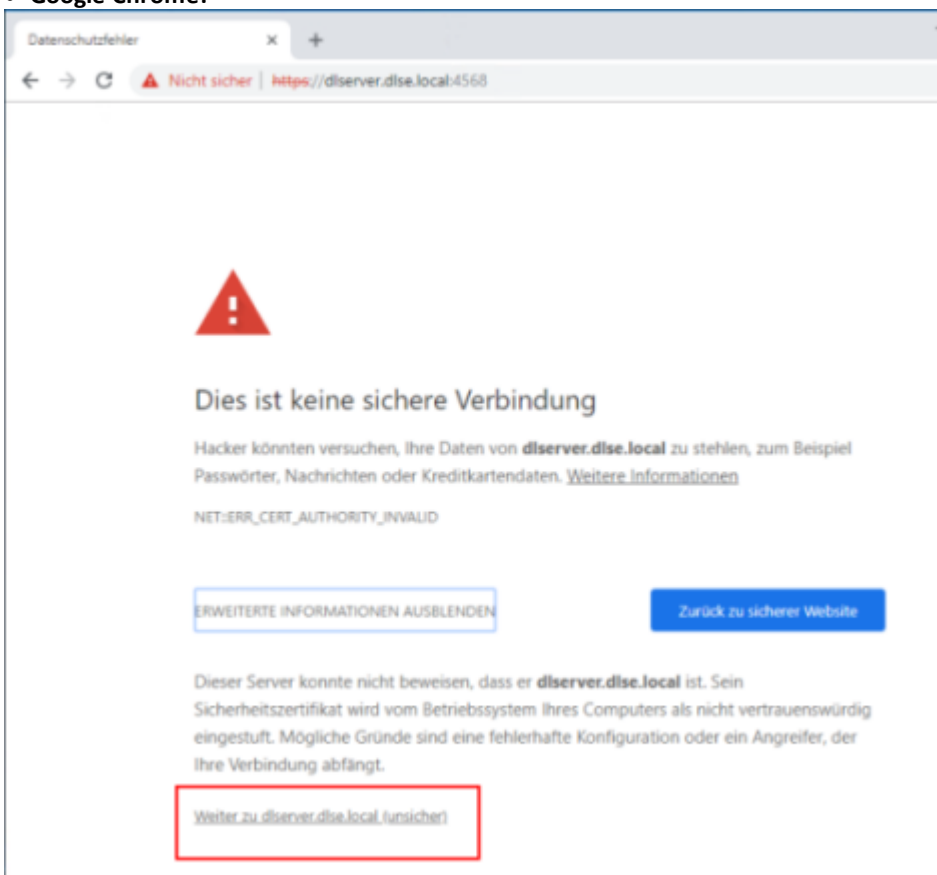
- Google Chrome:

Datenschutzfehler ×   +

Nicht sicher | https://dlserver.dlse.local:4568

Dies ist keine sichere Verbindung

Hacker könnten versuchen, Ihre Daten von **dlserver.dlse.local** zu stehlen, zum Beispiel Passwörter, Nachrichten oder Kreditkartendaten. Weitere Informationen

NET::ERR_CERT_AUTHORITY_INVALID

ERWEITERTE INFORMATIONEN AUSBLENDEN

Zurück zu sicherer Website

Dieser Server konnte nicht beweisen, dass er **dlserver.dlse.local** ist. Sein Sicherheitszertifikat wird vom Betriebssystem Ihres Computers als nicht vertrauenswürdig eingestuft. Mögliche Gründe sind eine fehlerhafte Konfiguration oder ein Angreifer, der Ihre Verbindung abfängt.

Weiter zu dlserver.dlse.local (unsicher)